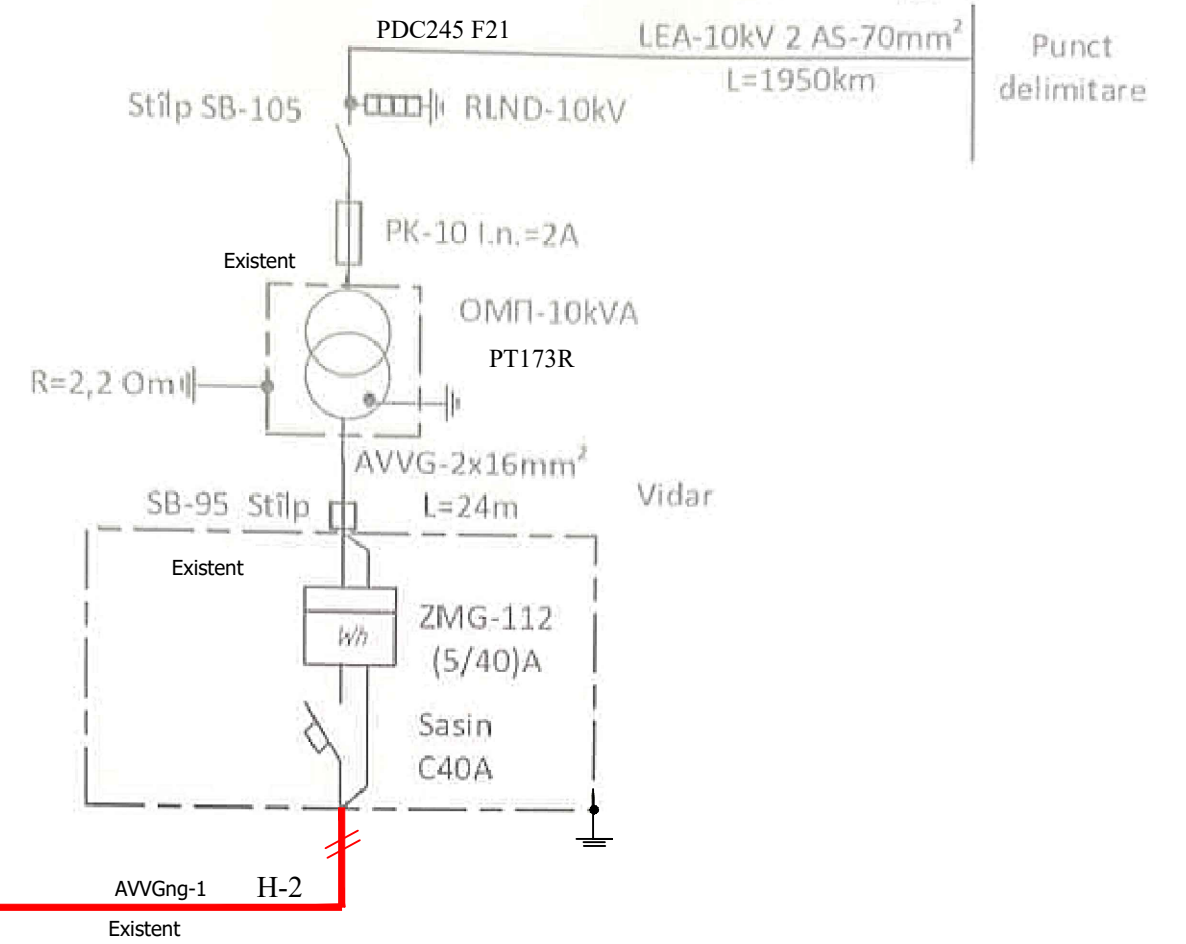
PDC245 F21

LEA-10kV 2 AS-70mm$^2$

L=1950km

Punct delimitare

Stîlp SB-105

RLND-10kV

PK-10 I.n.=2A

Existent

OMП-10kVA

PT173R

R=2,2 Om

AVVG-2x16mm$^2$

SB-95 Stîlp

L=24m

Vidar

Existent

Wh

ZMG-112 (5/40)A

Sasin C40A

AVVGng-1

H-2

Existent